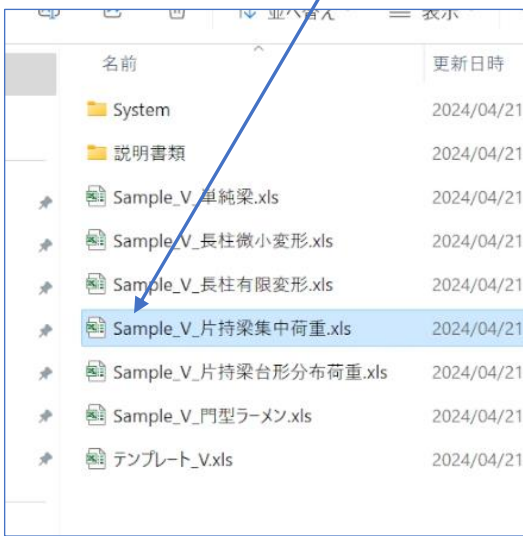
並べ替え　表示

名前　更新日時

System　2024/04/21

説明書類　2024/04/21

Sample_V_単純梁.xls　2024/04/21

Sample_V_長柱微小変形.xls　2024/04/21

Sample_V_長柱有限変形.xls　2024/04/21

Sample_V_片持梁集中荷重.xls　2024/04/21

Sample_V_片持梁台形分布荷重.xls　2024/04/21

Sample_V_門型ラーメン.xls　2024/04/21

テンプレート_V.xls　2024/04/21